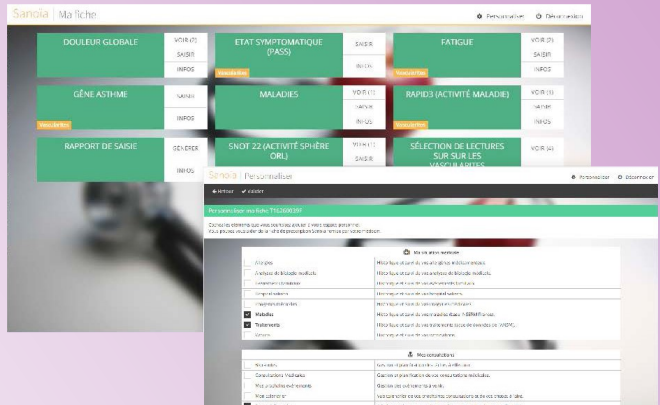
Sanoïa | Ma fiche

Personnaliser   Déconnexion

DOULEUR GLOBALE
VOIR (7)
SAISIR
INFOS

ETAT SYMPTOMATIQUE (PASS)
SAISIR
INFOS
Vascularites

FATIGUE
VOIR (2)
SAISIR
INFOS
Vascularites

GÊNE ASTHME
SAISIR
INFOS
Vascularites

MALADIES
VOIR (1)
SAISIR
INFOS

RAPID3 (ACTIVITÉ MALADIE)
VOIR (1)
SAISIR
INFOS

RAPPORT DE SAISIE
GÉNÉRER
INFOS

SNOT 22 (ACTIVITÉ SPHÈRE ORL)
VOIR (1)
SAISIR

SÉLECTION DE LECTURES SUR SUR LES VASCULARITES
VOIR (4)

Sanoïa | Personnaliser

Personnaliser   Déconnexion

Retour   Valider

Personnaliser ma fiche T162600397

Cochez les éléments que vous souhaitez ajouter à votre rapport personnel.
Vous pouvez vous aider de la fiche de description forme et remise votre médecin.

Ma vie et mes maladies

Allergies | Historique actuel de vos allergies médicamenteuses.
Analyses de biologie médicale | Historique actuel de vos analyses de biologie médicale.
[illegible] | Historique actuel de vos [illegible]
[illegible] | Historique actuel de vos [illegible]
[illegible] | Historique actuel de vos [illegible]
Maladies | Historique actuel de vos maladies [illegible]
Traitements | Historique actuel de vos traitements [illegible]
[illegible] | Historique actuel de vos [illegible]

Mes consultations

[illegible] | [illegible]
Consultations Médicales | Gestion et planification de vos consultations médicales.
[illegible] | Gestion des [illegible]
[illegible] | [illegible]